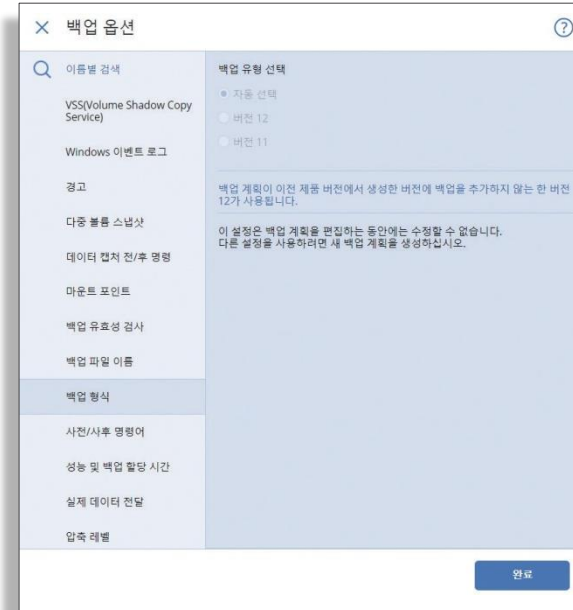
× 백업 옵션

?

이름별 검색

VSS(Volume Shadow Copy Service)

Windows 이벤트 로그

경고

다중 볼륨 스냅샷

데이터 캡처 전/후 명령

마운트 포인트

백업 유효성 검사

백업 파일 이름

백업 형식

사전/사후 명령어

성능 및 백업 할당 시간

실제 데이터 전달

압축 레벨

백업 유형 선택

자동 선택

버전 12

버전 11

백업 계획이 이전 제품 버전에서 생성한 버전에 백업을 추가하지 않는 한 버전 12가 사용됩니다.

이 설정은 백업 계획을 편집하는 동안에는 수정할 수 없습니다. 다른 설정을 사용하려면 새 백업 계획을 생성하십시오.

완료